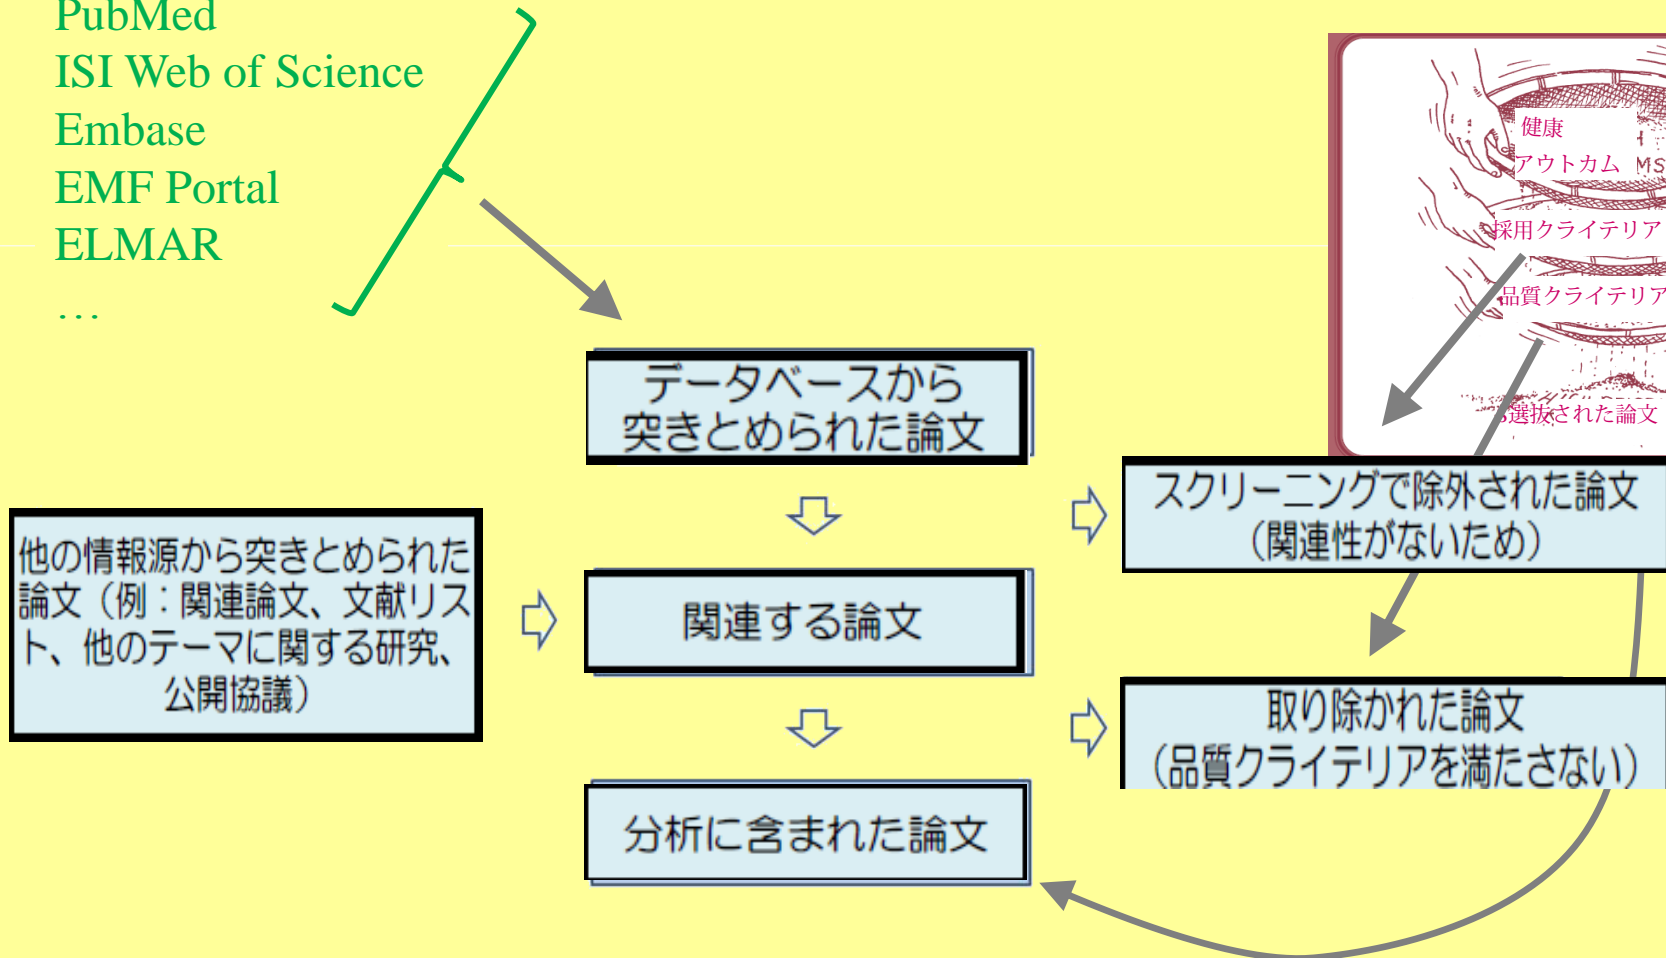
PubMed
ISI Web of Science
Embase
EMF Portal
ELMAR
…

健康
アウトカム MS
採用クライテリア
品質クライテリア
選抜された論文

データベースから
突きとめられた論文

他の情報源から突きとめられた論文（例：関連論文、文献リスト、他のテーマに関する研究、公開協議）

関連する論文

分析に含まれた論文

スクリーニングで除外された論文
（関連性がないため）

取り除かれた論文
（品質クライテリアを満たさない）